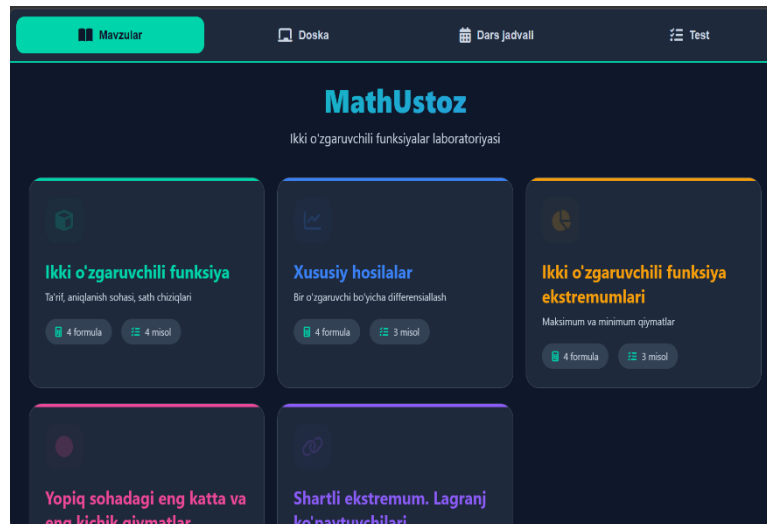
Mavzular

Doska

Dars jadvali

Test

MathUstoz

Ikki o'zgaruvchili funksiyalar laboratoriyasi

Ikki o'zgaruvchili funksiya

Ta'rif, aniqlanish sohasi, sath chiziqlari

4 formula

4 misol

Xususiy hosilalar

Bir o'zgaruvchi bo'yicha differensiallash

4 formula

3 misol

Ikki o'zgaruvchili funksiya ekstremumlari

Maksimum va minimum qiymatlar

4 formula

3 misol

Yopiq sohadagi eng katta va eng kichik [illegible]

Shartli ekstremum. Lagranj ko'paytuvchilari